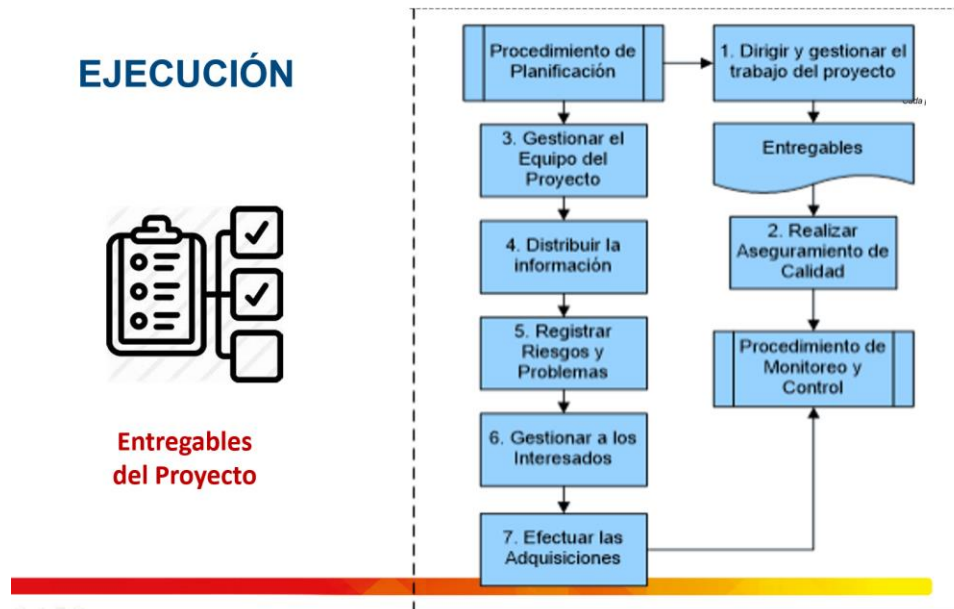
EJECUCIÓN

Entregables del Proyecto

Procedimiento de Planificación

1. Dirigir y gestionar el trabajo del proyecto

3. Gestionar el Equipo del Proyecto

Entregables

4. Distribuir la información

2. Realizar Aseguramiento de Calidad

5. Registrar Riesgos y Problemas

Procedimiento de Monitoreo y Control

6. Gestionar a los Interesados

7. Efectuar las Adquisiciones